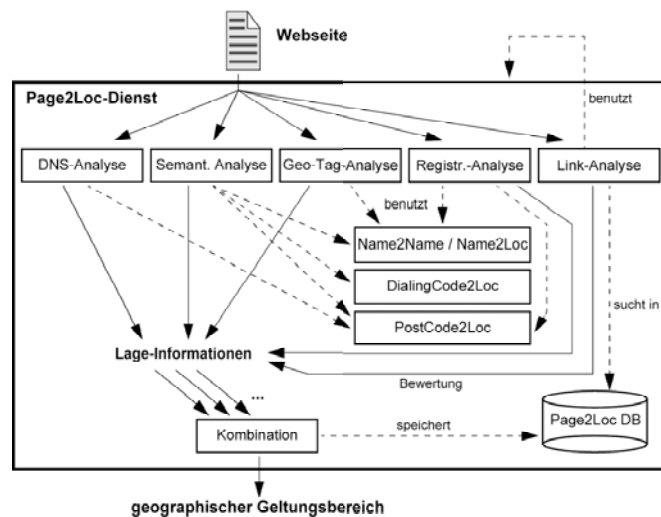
Webseite

Page2Loc-Dienst

benutzt

DNS-Analyse

Semant. Analyse

Geo-Tag-Analyse

Registr.-Analyse

Link-Analyse

benutzt

Name2Name / Name2Loc

DialingCode2Loc

PostCode2Loc

sucht in

Lage-Informationen

Bewertung

...

Kombination

speichert

Page2Loc DB

geographischer Geltungsbereich